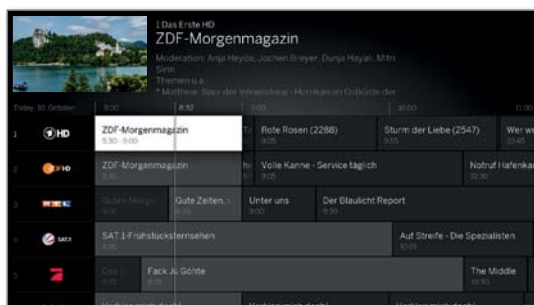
1 Das Erste HD
ZDF-Morgenmagazin
Moderation: Anja Heyde, Jochen Breyer, Dunja Hayali, Mitri Sirin
Themen u.a.
* Matthew: Sturz der Verwüstung - Hurrikan im Osten der

Today 10. October | 8:30 | 8:32 | 9:00 | 10:00 | 11:00

1 | HD | ZDF-Morgenmagazin 5:30 - 9:00 | Ta | Rote Rosen (2288) 9:10 | Sturm der Liebe (2547) 9:55 | Wer we 10:45
2 | ZDF HD | ZDF-Morgenmagazin | | Volle Kanne - Service täglich 9:05 | Notruf Hafenkan 10:30
3 | RTL | Guten Morge 6:00 | Gute Zeiten... 8:30 | Unter uns 9:00 | Der Blaulicht Report
4 | SAT.1 | SAT.1-Frühstücksfernsehen 5:30 | Auf Streife - Die Spezialisten 10:00
5 | | Das I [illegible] | Fack Ju Göhte | The Middle 10:50